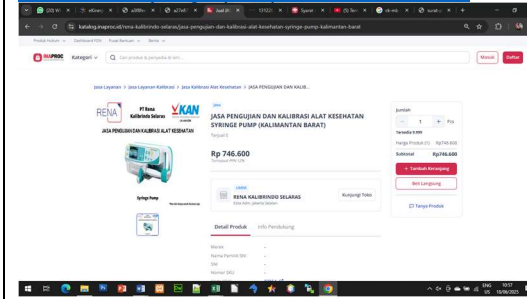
(20) W | 4Green | a289n | a27sdf | Jual Di | 13121 | Syarat | (3) Tes | ck wib | surat

katalog.inaproc.id/rena-kalibrindo-selaras/jasa-pengujian-dan-kalibrasi-alat-kesehatan-syringe-pump-kalimantan-barat

Produk Inaproc | Dashboard PDN | Pusat Bantuan | Berita

INAPROC | Kategori | Cari produk & penyedia di sini...

Masuk | Daftar

Jasa Layanan > Jasa Layanan Kalibrasi > Jasa Kalibrasi Alat Kesehatan > JASA PENGUJIAN DAN KALIB...

RENA | PT Rena Kalibrindo Selaras | KAN

JASA PENGUJIAN DAN KALIBRASI ALAT KESEHATAN

Syringe Pump

JASA

JASA PENGUJIAN DAN KALIBRASI ALAT KESEHATAN SYRINGE PUMP (KALIMANTAN BARAT)

Terjual 0

Rp 746.600

Termasuk PPN 12%

UMKK

RENA KALIBRINDO SELARAS

Kota Adm. Jakarta Selatan

Kunjungi Toko

Detail Produk | Info Pendukung

Merek

Nama Pemilik SNI

SNI

Nomor SKU

Jumlah

- 1 + Pcs

Tersedia 9.999

Harga Produk (1) Rp746.600

Subtotal Rp746.600

+ Tambah Keranjang

Beli Langsung

Tanya Produk

ENG US 19:17 18/06/2025